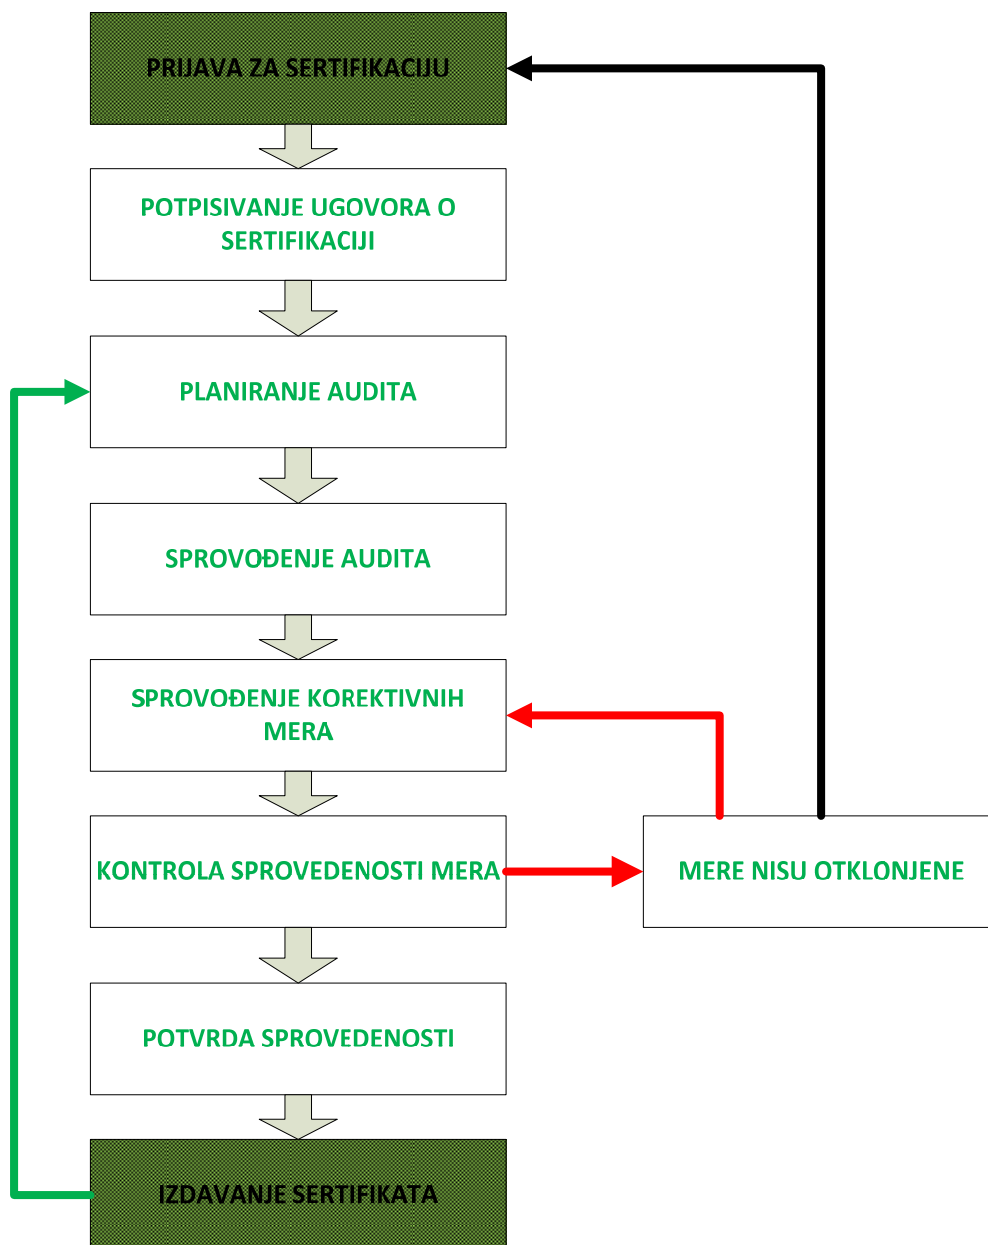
PRIJAVA ZA SERTIFIKACIJU

POTPISIVANJE UGOVORA O SERTIFIKACIJI

PLANIRANJE AUDITA

SPROVOĐENJE AUDITA

SPROVOĐENJE KOREKTIVNIH MERA

KONTROLA SPROVEDENOSTI MERA

MERE NISU OTKLONJENE

POTVRDA SPROVEDENOSTI

IZDAVANJE SERTIFIKATA